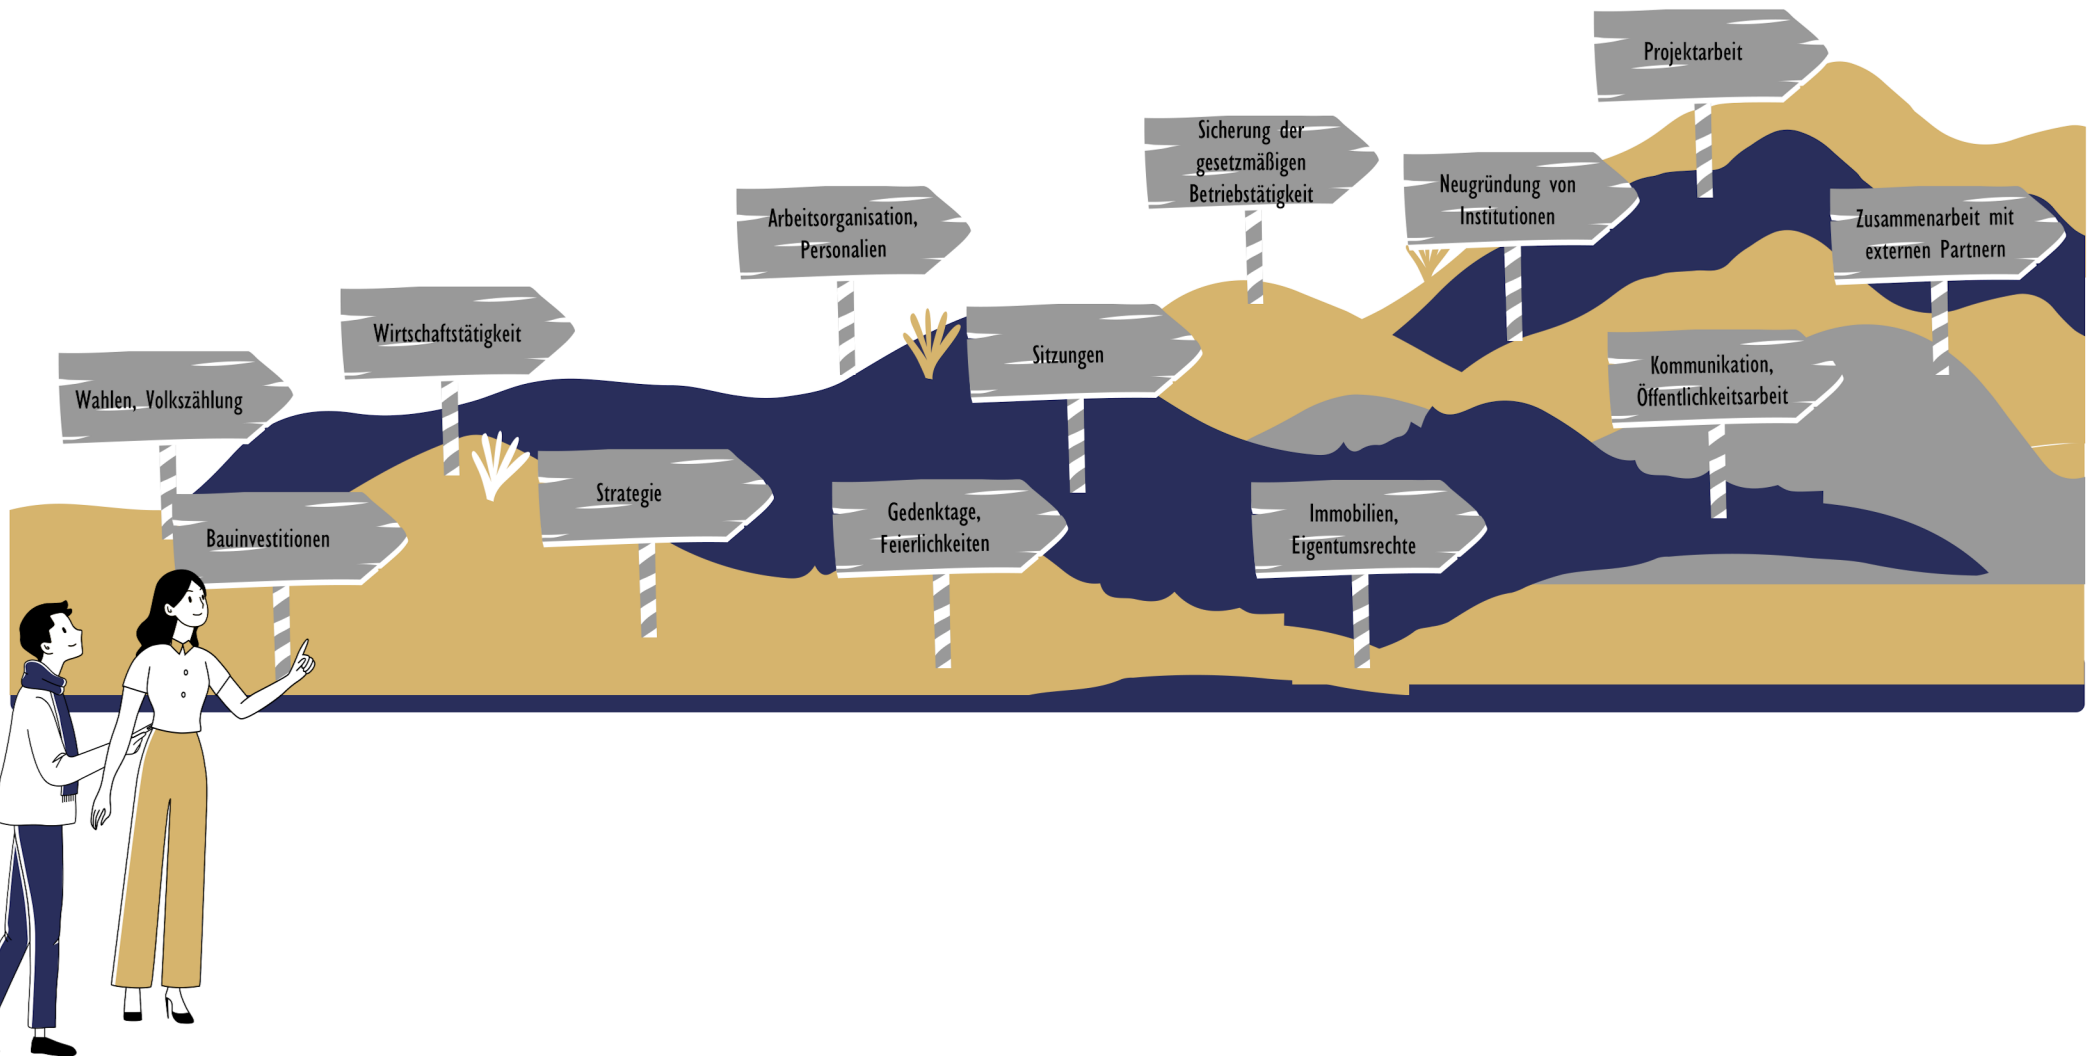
Projektarbeit

Sicherung der gesetzmäßigen Betriebstätigkeit

Neugründung von Institutionen

Zusammenarbeit mit externen Partnern

Arbeitsorganisation, Personalien

Wirtschaftstätigkeit

Sitzungen

Kommunikation, Öffentlichkeitsarbeit

Wahlen, Volkszählung

Strategie

Bauinvestitionen

Gedenktage, Feierlichkeiten

Immobilien, Eigentumsrechte